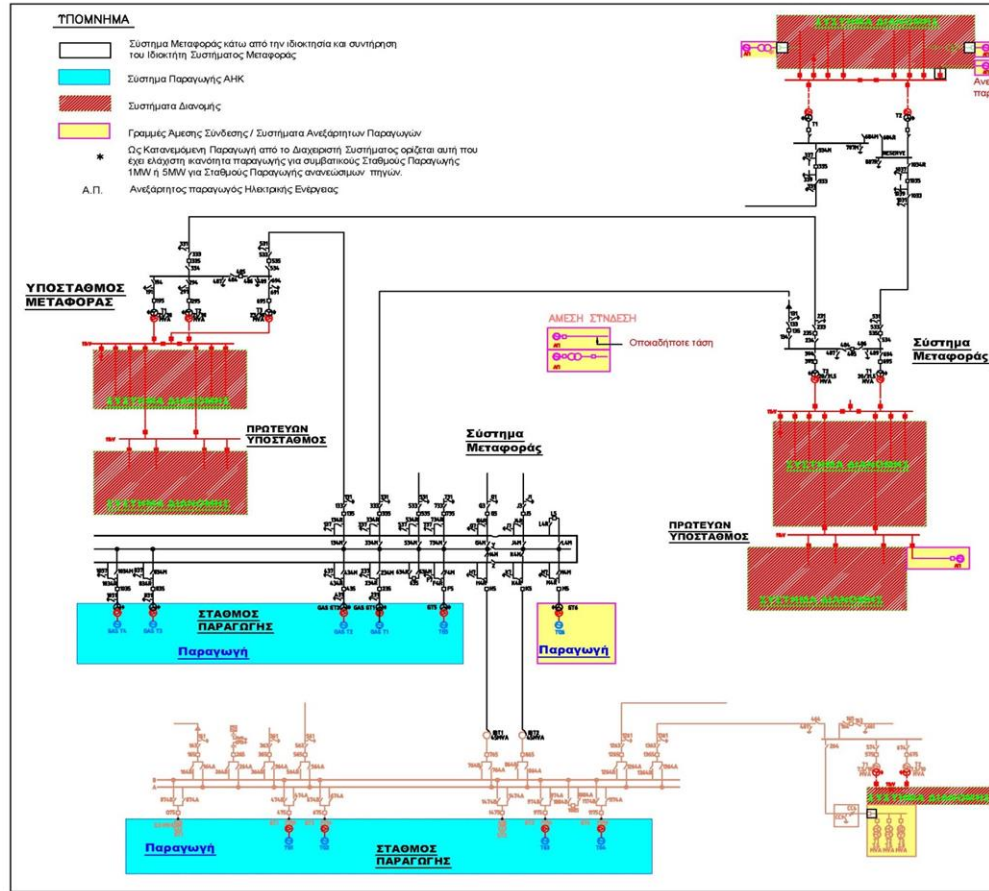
ΥΠΟΜΝΗΜΑ

Σύστημα Μεταφοράς κάτω από την ιδιοκτησία και συντήρηση του Ιδιοκτήτη Συστήματος Μεταφοράς

Σύστημα Παραγωγής ΑΗΚ

Συστήματα Διανομής

Γραμμές Άμεσης Σύνδεσης / Συστήματα Ανεξάρτητων Παραγωγών

* Ως Κατανεμόμενη Παραγωγή από το Διαχειριστή Συστήματος ορίζεται αυτή που έχει ελάχιστη ικανότητα παραγωγής για συμβατικούς Σταθμούς Παραγωγής 1MW ή 5MW για Σταθμούς Παραγωγής ανανεώσιμων πηγών.

Α.Π. Ανεξάρτητος παραγωγός Ηλεκτρικής Ενέργειας

ΣΥΣΤΗΜΑ ΔΙΑΝΟΜΗΣ

Ανε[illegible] παρ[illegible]

ΥΠΟΣΤΑΘΜΟΣ ΜΕΤΑΦΟΡΑΣ

ΑΜΕΣΗ ΣΥΝΔΕΣΗ

Οποιαδήποτε τάση

Σύστημα Μεταφοράς

ΣΥΣΤΗΜΑ ΔΙΑΝΟΜΗΣ

ΠΡΩΤΕΥΩΝ ΥΠΟΣΤΑΘΜΟΣ

ΣΥΣΤΗΜΑ ΔΙΑΝΟΜΗΣ

Σύστημα Μεταφοράς

ΣΥΣΤΗΜΑ ΔΙΑΝΟΜΗΣ

ΠΡΩΤΕΥΩΝ ΥΠΟΣΤΑΘΜΟΣ

ΣΥΣΤΗΜΑ ΔΙΑΝΟΜΗΣ

ΣΤΑΘΜΟΣ ΠΑΡΑΓΩΓΗΣ

Παραγωγή

Παραγωγή

ΣΥΣΤΗΜΑ ΔΙΑΝΟΜΗΣ

Παραγωγή

ΣΤΑΘΜΟΣ ΠΑΡΑΓΩΓΗΣ